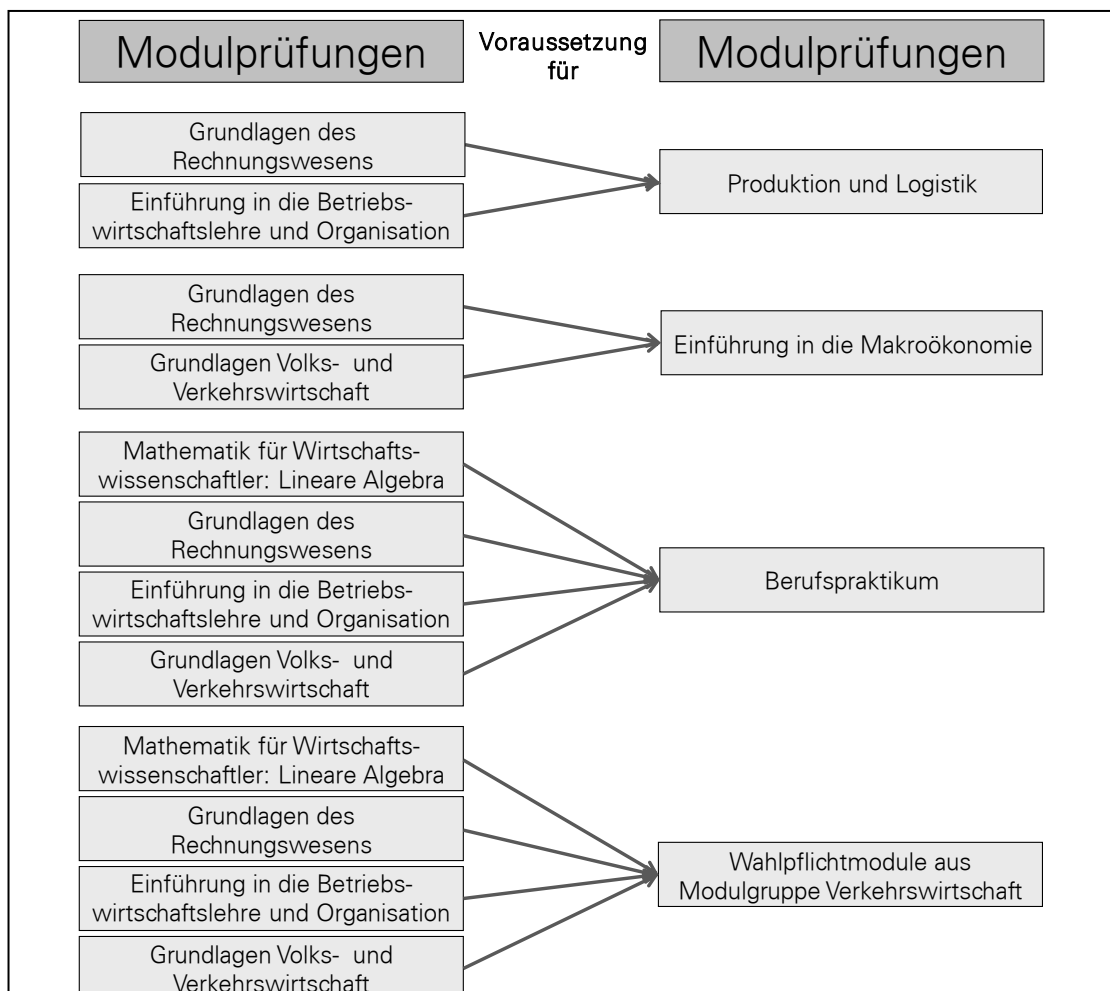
Modulprüfungen

Voraussetzung für

Modulprüfungen

Grundlagen des Rechnungswesens

Einführung in die Betriebswirtschaftslehre und Organisation

Produktion und Logistik

Grundlagen des Rechnungswesens

Grundlagen Volks- und Verkehrswirtschaft

Einführung in die Makroökonomie

Mathematik für Wirtschaftswissenschaftler: Lineare Algebra

Grundlagen des Rechnungswesens

Einführung in die Betriebswirtschaftslehre und Organisation

Grundlagen Volks- und Verkehrswirtschaft

Berufspraktikum

Mathematik für Wirtschaftswissenschaftler: Lineare Algebra

Grundlagen des Rechnungswesens

Einführung in die Betriebswirtschaftslehre und Organisation

Grundlagen Volks- und Verkehrswirtschaft

Wahlpflichtmodule aus Modulgruppe Verkehrswirtschaft